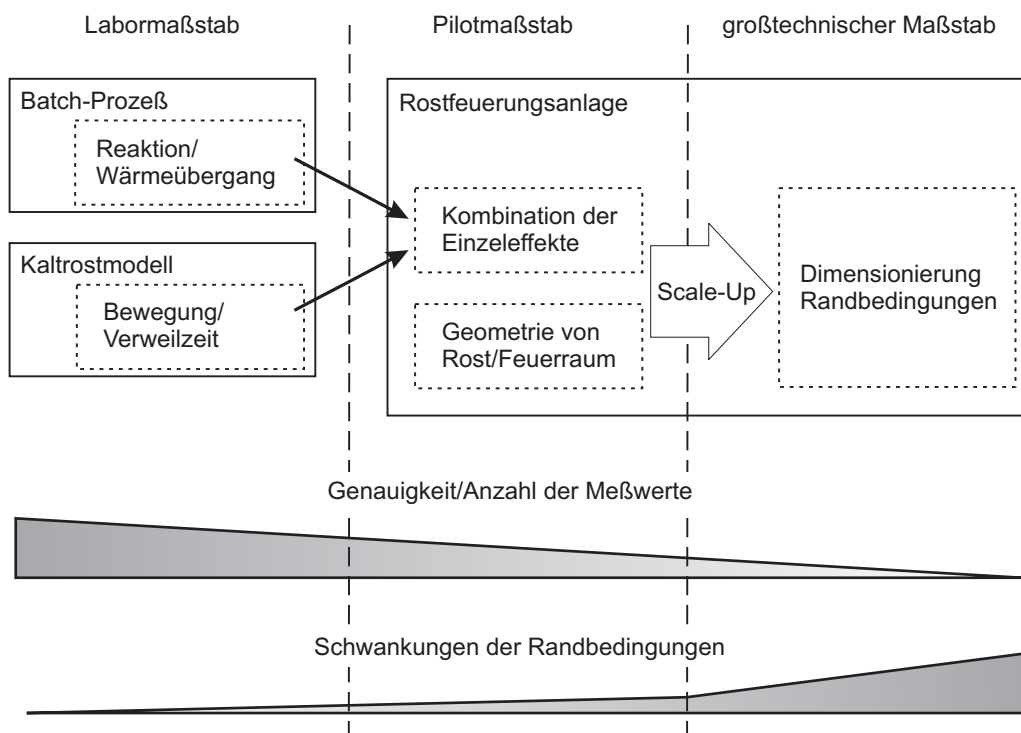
Labormaßstab

Pilotmaßstab

großtechnischer Maßstab

Batch-Prozeß

Reaktion/ Wärmeübergang

Kaltrostmodell

Bewegung/ Verweilzeit

Rostfeuerungsanlage

Kombination der Einzeleffekte

Geometrie von Rost/Feuerraum

Scale-Up

Dimensionierung Randbedingungen

Genauigkeit/Anzahl der Meßwerte

Schwankungen der Randbedingungen